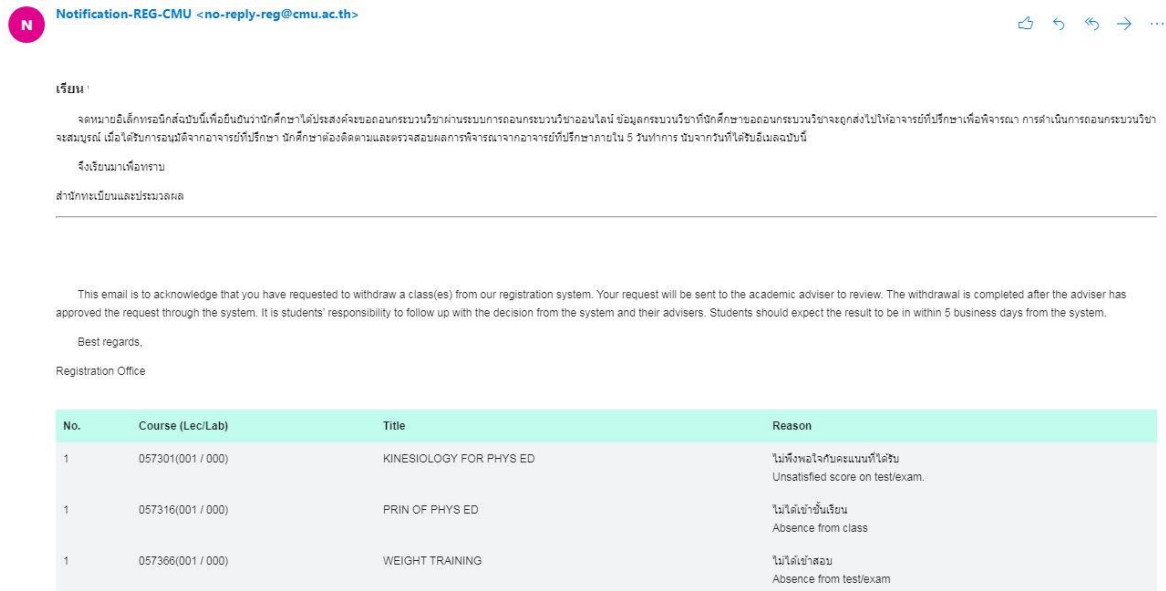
N

Notification-REG-CMU <no-reply-reg@cmu.ac.th>

เรียน

จดหมายอิเล็กทรอนิกส์ฉบับนี้เพื่อยืนยันว่านักศึกษาได้ประสงค์จะขอถอนกระบวนวิชาผ่านระบบการถอนกระบวนวิชาออนไลน์ ข้อมูลกระบวนวิชาที่นักศึกษาขอถอนกระบวนวิชาจะถูกส่งไปให้อาจารย์ที่ปรึกษาเพื่อพิจารณา การดำเนินการถอนกระบวนวิชาจะสมบูรณ์ เมื่อได้รับการอนุมัติจากอาจารย์ที่ปรึกษา นักศึกษาต้องติดตามและตรวจสอบผลการพิจารณาจากอาจารย์ที่ปรึกษาภายใน 5 วันทำการ นับจากวันที่ได้รับอีเมลฉบับนี้

จึงเรียนมาเพื่อทราบ

สำนักทะเบียนและประมวลผล

This email is to acknowledge that you have requested to withdraw a class(es) from our registration system. Your request will be sent to the academic adviser to review. The withdrawal is completed after the adviser has approved the request through the system. It is students' responsibility to follow up with the decision from the system and their advisers. Students should expect the result to be in within 5 business days from the system.

Best regards,

Registration Office

| No. | Course (Lec/Lab) | Title | Reason |
|---|---|---|---|
| 1 | 057301(001 / 000) | KINESIOLOGY FOR PHYS ED | ไม่พึงพอใจกับคะแนนที่ได้รับ Unsatisfied score on test/exam. |
| 1 | 057316(001 / 000) | PRIN OF PHYS ED | ไม่ได้เข้าชั้นเรียน Absence from class |
| 1 | 057366(001 / 000) | WEIGHT TRAINING | ไม่ได้เข้าสอบ Absence from test/exam |